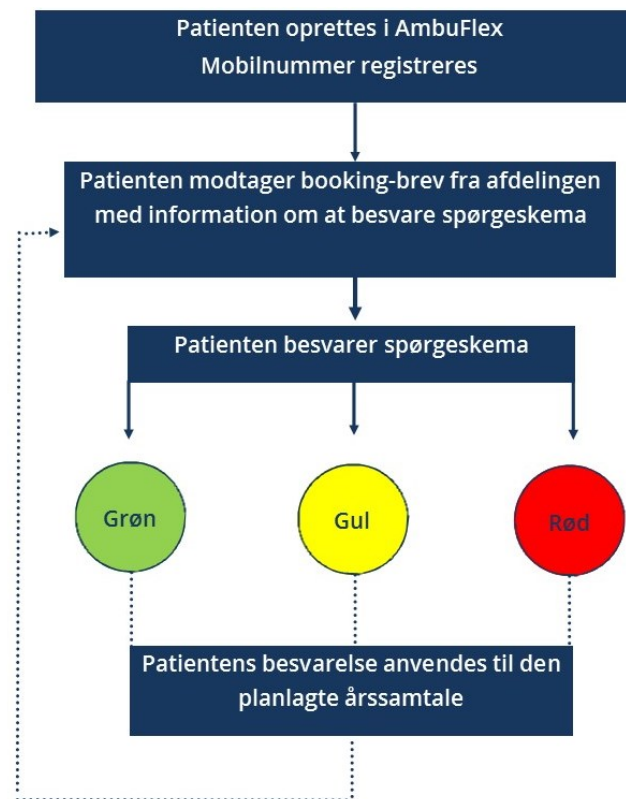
Patienten oprettes i AmbuFlex
Mobilnummer registreres

Patienten modtager booking-brev fra afdelingen med information om at besvare spørgeskema

Patienten besvarer spørgeskema

Grøn

Gul

Rød

Patientens besvarelse anvendes til den planlagte årssamtale